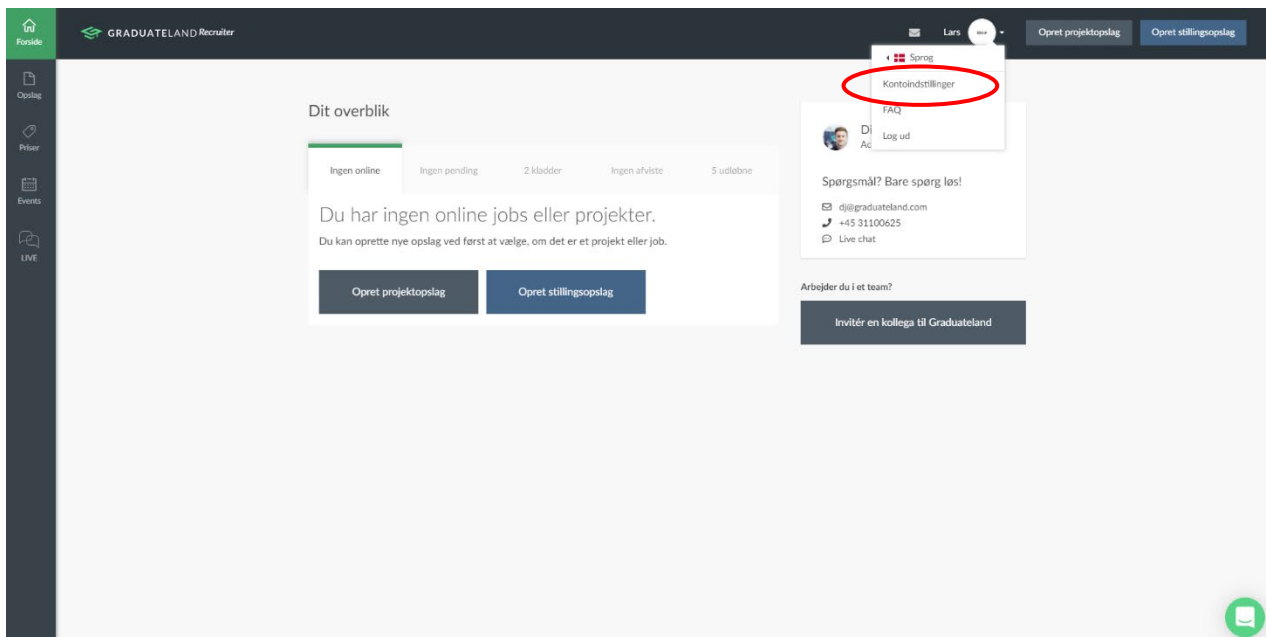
Forside
Opslag
Priser
Events
LIVE

GRADUATELAND Recruiter

Lars

Opret projektopslag
Opret stillingsopslag

Sprog
Kontoindstillinger
FAQ
Log ud

Dit overblik

Ingen online
Ingen pending
2 kladder
Ingen afviste
5 udløbne

Du har ingen online jobs eller projekter.

Du kan oprette nye opslag ved først at vælge, om det er et projekt eller job.

Opret projektopslag
Opret stillingsopslag

Di
Ac

Spørgsmål? Bare spørg løs!

dj@graduateland.com
+45 31100625
Live chat

Arbejder du i et team?

Invitér en kollega til Graduateland